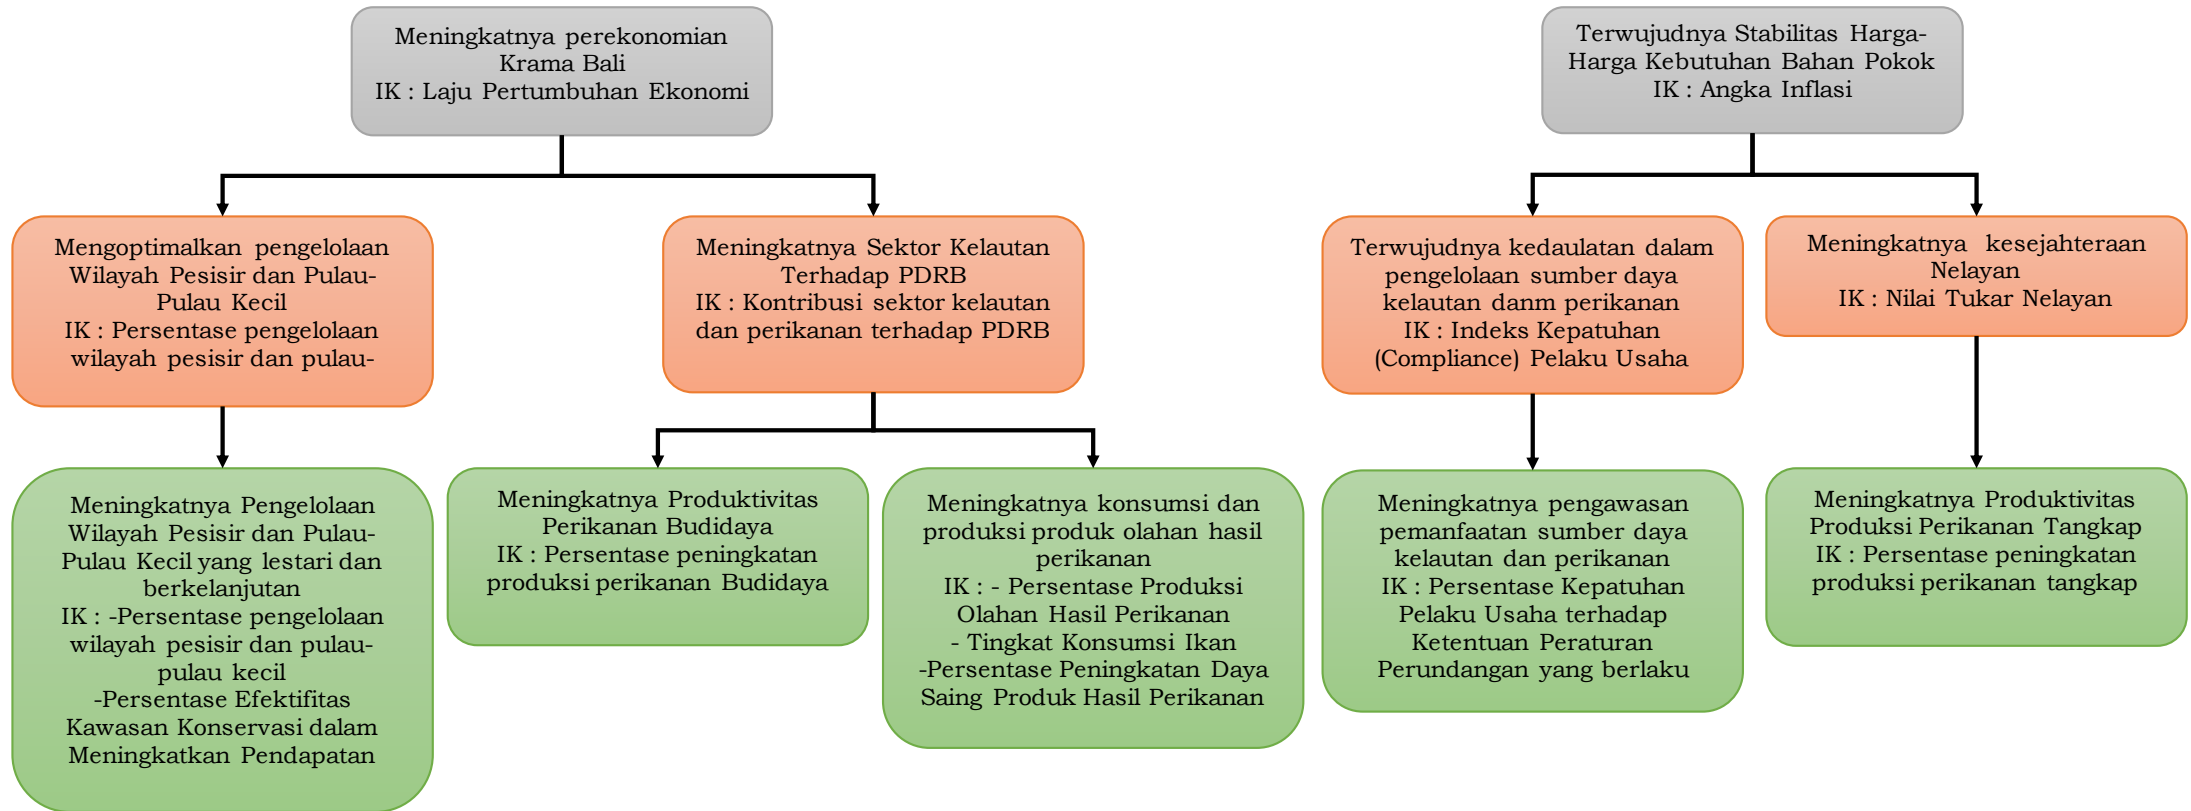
Meningkatnya perekonomian Krama Bali
IK : Laju Pertumbuhan Ekonomi

Mengoptimalkan pengelolaan Wilayah Pesisir dan Pulau-Pulau Kecil
IK : Persentase pengelolaan wilayah pesisir dan pulau-

Meningkatnya Pengelolaan Wilayah Pesisir dan Pulau-Pulau Kecil yang lestari dan berkelanjutan
IK : -Persentase pengelolaan wilayah pesisir dan pulau-pulau kecil
-Persentase Efektifitas Kawasan Konservasi dalam Meningkatkan Pendapatan

Meningkatnya Sektor Kelautan Terhadap PDRB
IK : Kontribusi sektor kelautan dan perikanan terhadap PDRB

Meningkatnya Produktivitas Perikanan Budidaya
IK : Persentase peningkatan produksi perikanan Budidaya

Meningkatnya konsumsi dan produksi produk olahan hasil perikanan
IK : - Persentase Produksi Olahan Hasil Perikanan
- Tingkat Konsumsi Ikan
-Persentase Peningkatan Daya Saing Produk Hasil Perikanan

Terwujudnya Stabilitas Harga-Harga Kebutuhan Bahan Pokok
IK : Angka Inflasi

Terwujudnya kedaulatan dalam pengelolaan sumber daya kelautan danm perikanan
IK : Indeks Kepatuhan (Compliance) Pelaku Usaha

Meningkatnya pengawasan pemanfaatan sumber daya kelautan dan perikanan
IK : Persentase Kepatuhan Pelaku Usaha terhadap Ketentuan Peraturan Perundangan yang berlaku

Meningkatnya kesejahteraan Nelayan
IK : Nilai Tukar Nelayan

Meningkatnya Produktivitas Produksi Perikanan Tangkap
IK : Persentase peningkatan produksi perikanan tangkap